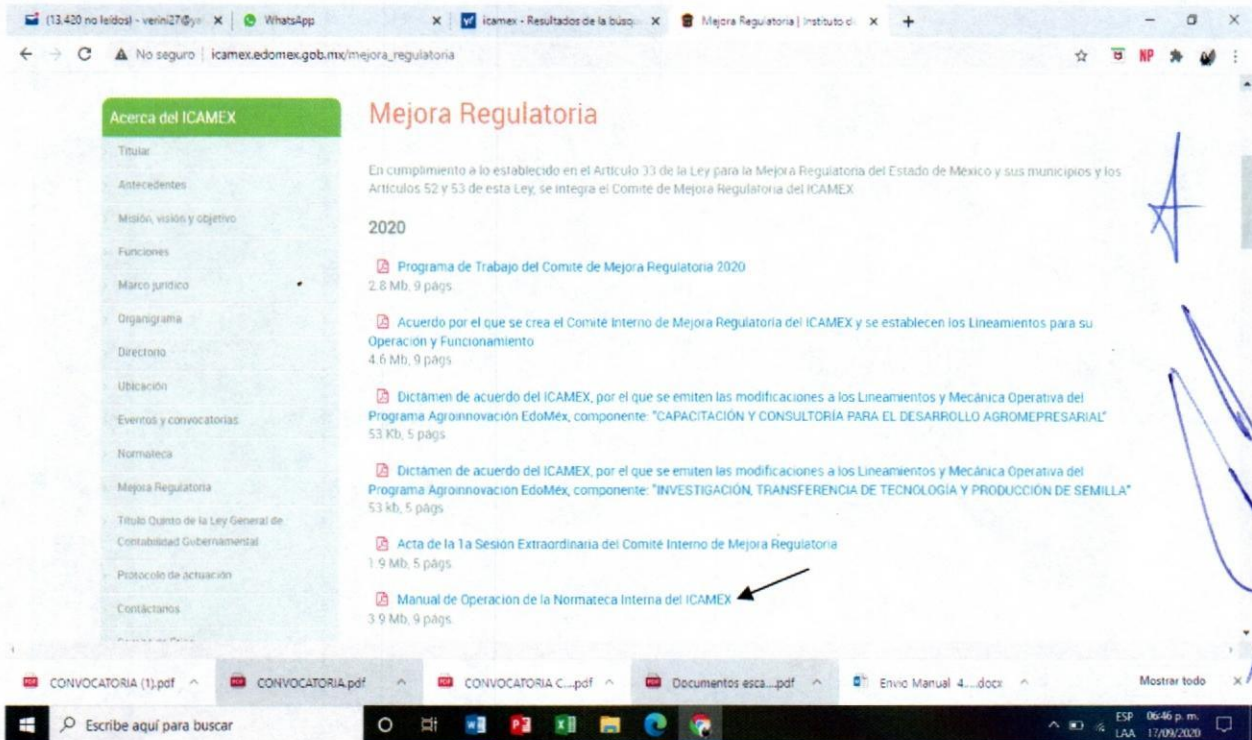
(13.420 no leídos) - verini27@y... × | WhatsApp × | icamex - Resultados de la búsq... × | Mejora Regulatoria | Instituto d... × +

No seguro | icamex.edomex.gob.mx/mejora_regulatoria

NP

Acerca del ICAMEX
Titular
Antecedentes
Misión, visión y objetivo
Funciones
Marco jurídico
Organigrama
Directorio
Ubicación
Eventos y convocatorias
Normateca
Mejora Regulatoria
Título Quinto de la Ley General de Contabilidad Gubernamental
Protocolo de actuación
Contáctanos

Mejora Regulatoria

En cumplimiento a lo establecido en el Artículo 33 de la Ley para la Mejora Regulatoria del Estado de México y sus municipios y los Artículos 52 y 53 de esta Ley, se integra el Comité de Mejora Regulatoria del ICAMEX

2020

Programa de Trabajo del Comité de Mejora Regulatoria 2020
2.8 Mb, 9 págs

Acuerdo por el que se crea el Comité Interno de Mejora Regulatoria del ICAMEX y se establecen los Lineamientos para su Operación y Funcionamiento
4.6 Mb, 9 págs

Dictamen de acuerdo del ICAMEX, por el que se emiten las modificaciones a los Lineamientos y Mecánica Operativa del Programa Agroinnovación EdoMéx, componente: "CAPACITACIÓN Y CONSULTORÍA PARA EL DESARROLLO AGROMEPRESARIAL"
53 Kb, 5 págs

Dictamen de acuerdo del ICAMEX, por el que se emiten las modificaciones a los Lineamientos y Mecánica Operativa del Programa Agroinnovación EdoMéx, componente: "INVESTIGACIÓN, TRANSFERENCIA DE TECNOLOGÍA Y PRODUCCIÓN DE SEMILLA"
53 kb, 5 págs

Acta de la 1a Sesión Extraordinaria del Comité Interno de Mejora Regulatoria
1.9 Mb, 5 págs

Manual de Operación de la Normateca Interna del ICAMEX
3.9 Mb, 9 págs

CONVOCATORIA (1).pdf ^ | CONVOCATORIA.pdf ^ | CONVOCATORIA C....pdf ^ | Documentos esca....pdf ^ | Envio Manual 4....docx ^ | Mostrar todo ×

Escribe aquí para buscar

ESP LAA 06:46 p. m. 17/09/2020